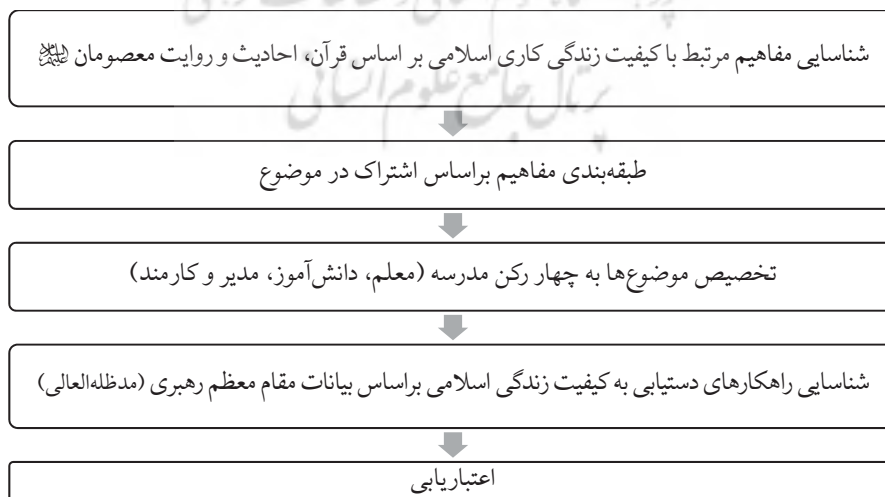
شناسایی مفاهیم مرتبط با کیفیت زندگی کاری اسلامی بر اساس قرآن، احادیث و روایت معصومان ﷺ

طبقه‌بندی مفاهیم براساس اشتراک در موضوع

تخصیص موضوع‌ها به چهار رکن مدرسه (معلم، دانش‌آموز، مدیر و کارمند)

شناسایی راهکارهای دستیابی به کیفیت زندگی اسلامی براساس بیانات مقام معظم رهبری (مدظله‌العالی)

اعتباریابی